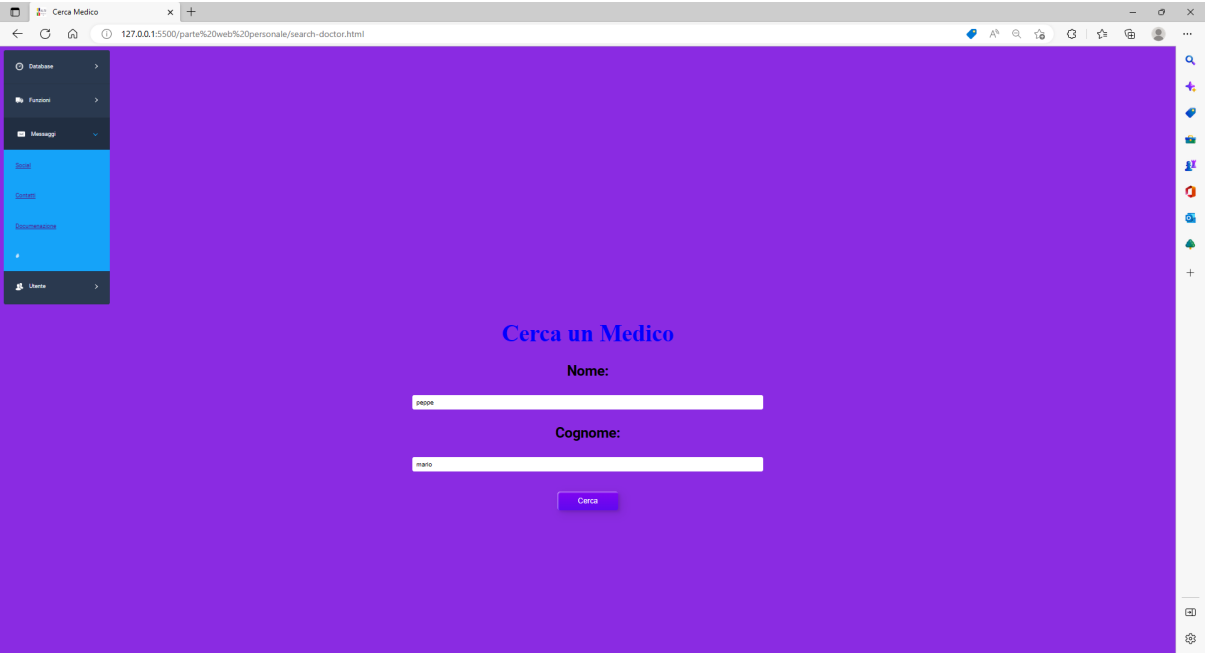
Cerca Medico

127.0.0.1:5500/parte%20web%20personale/search-doctor.html

Database

Funzioni

Messaggi

Social

Contatti

Documentazione

#

Utente

Cerca un Medico

Nome:

peppe

Cognome:

mario

Cerca